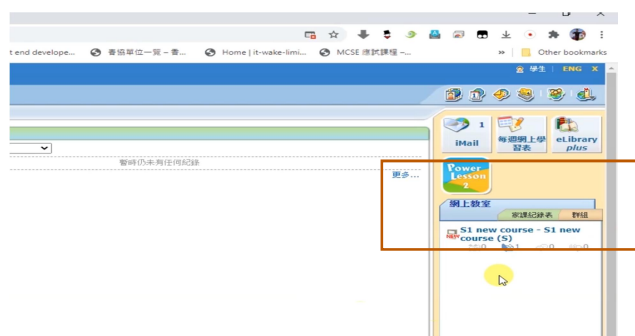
t end develope... 香港單位一覽 – 香... Home | it-wake-limi... MCSE 微試課程 –... » Other bookmarks

學生 | ENG X

暫時仍未有任何紀錄

更多...

iMail 1

每週網上學習表

eLibrary plus

Power Lesson 2

網上教室

家課紀錄表 群組

S1 new course - S1 new course (S)